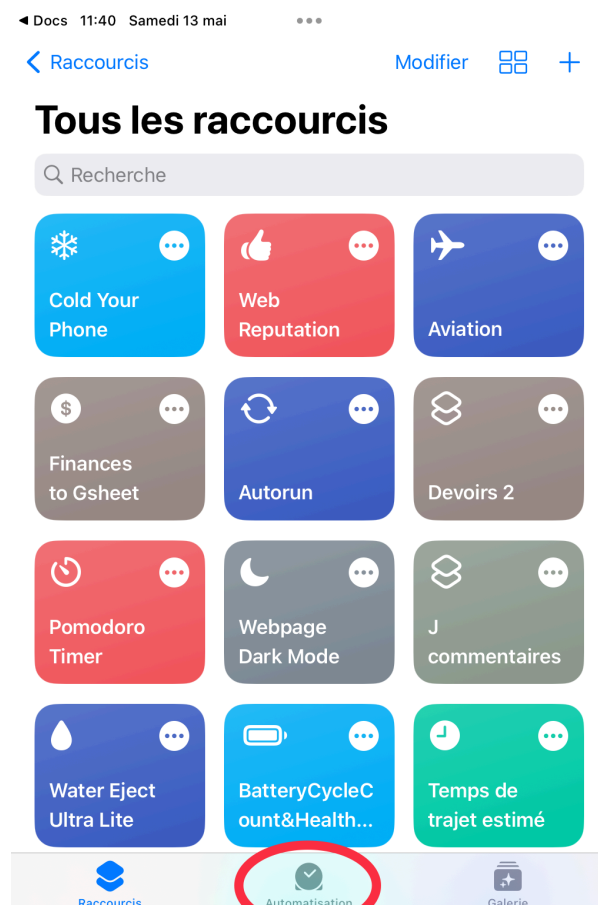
◀ Docs 11:40 Samedi 13 mai

Raccourcis

Modifier

Tous les raccourcis

Recherche

Cold Your Phone

Web Reputation

Aviation

Finances to Gsheet

Autorun

Devoirs 2

Pomodoro Timer

Webpage Dark Mode

J commentaires

Water Eject Ultra Lite

BatteryCycleCount&Health...

Temps de trajet estimé

Raccourcis

Automatisation

Galerie